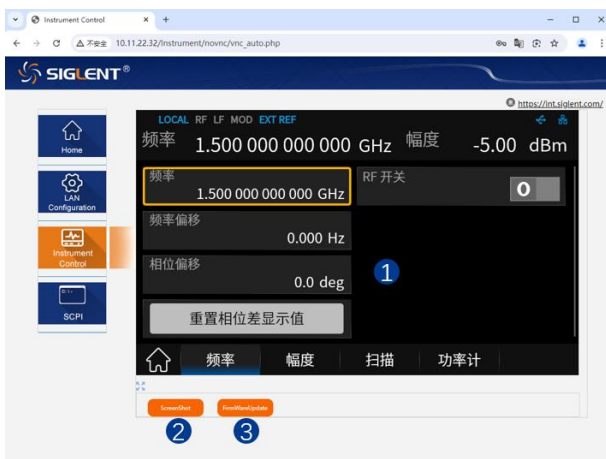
Instrument Control × +

← → C ⚠ 不安全 10.11.22.32/Instrument/novnc/vnc_auto.php

SIGLENT®

https://int.siglent.com/

Home

LAN Configuration

Instrument Control

SCPI

LOCAL RF LF MOD EXT REF

频率 1.500 000 000 000 GHz 幅度 -5.00 dBm

频率
1.500 000 000 000 GHz

RF 开关

O

频率偏移
0.000 Hz

相位偏移
0.0 deg

1

重置相位差显示值

频率 幅度 扫描 功率计

ScreenShot

FirmWareUpdate

2 3